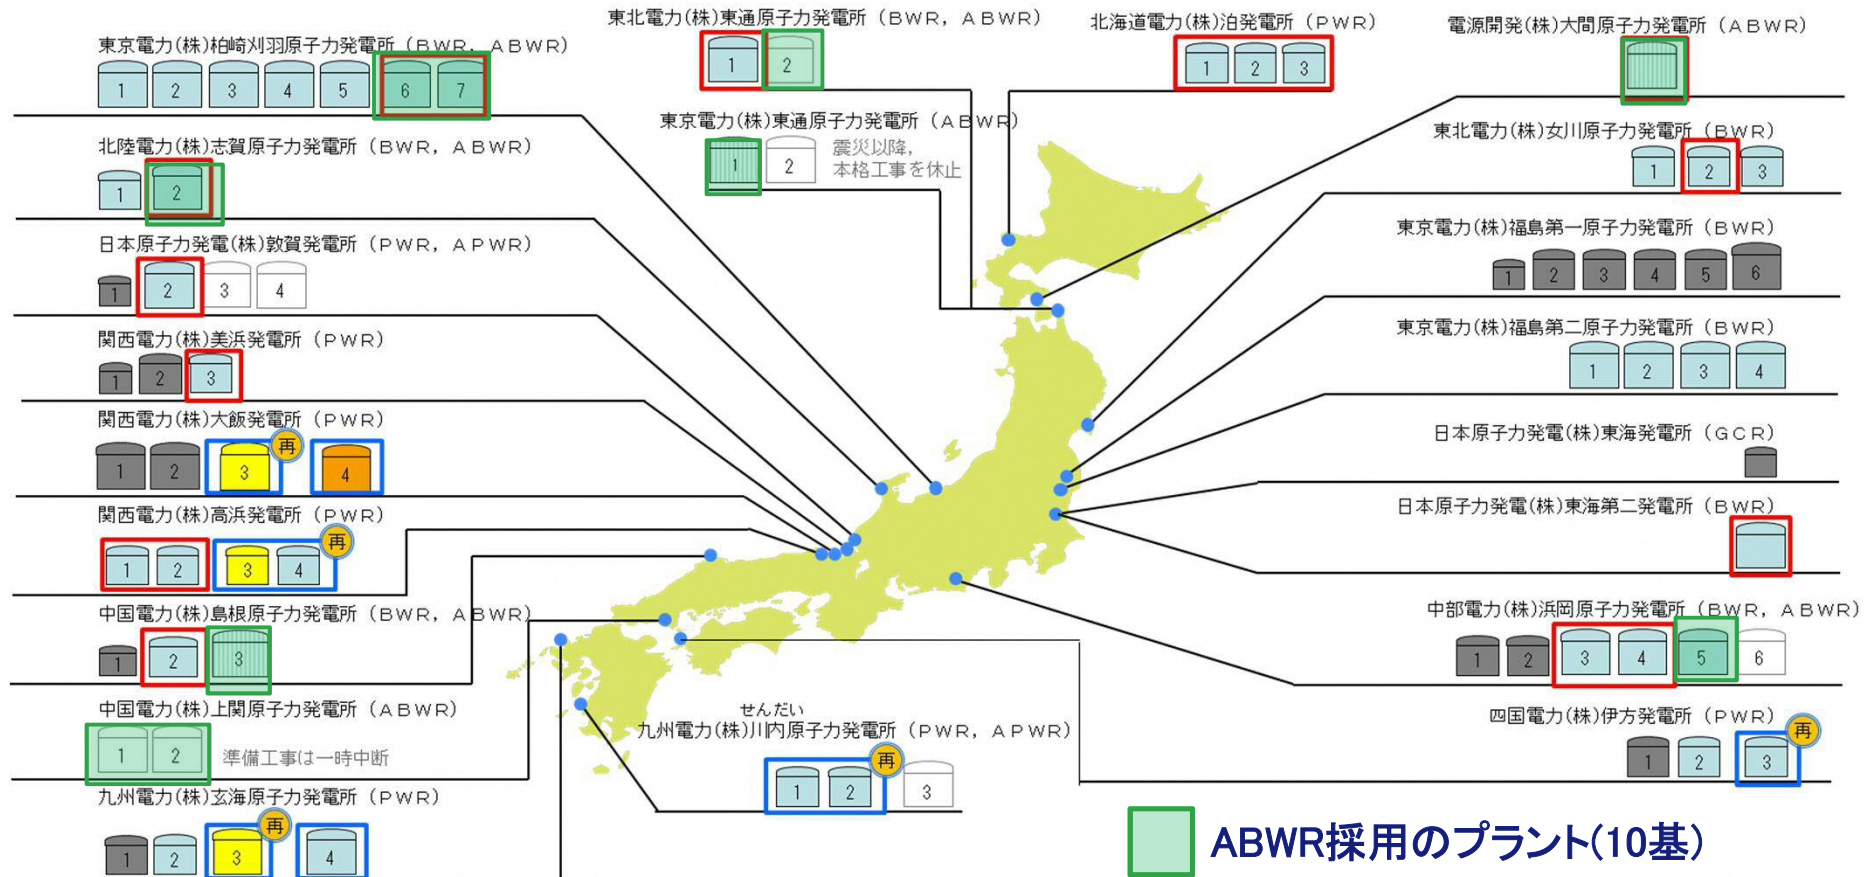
東京電力(株)柏崎刈羽原子力発電所（BWR，ABWR）
1 2 3 4 5 6 7

北陸電力(株)志賀原子力発電所（BWR，ABWR）
1 2

日本原子力発電(株)敦賀発電所（PWR，APWR）
1 2 3 4

関西電力(株)美浜発電所（PWR）
1 2 3

関西電力(株)大飯発電所（PWR）
1 2 3 再 4

関西電力(株)高浜発電所（PWR）
1 2 3 4 再

中国電力(株)島根原子力発電所（BWR，ABWR）
1 2 3

中国電力(株)上関原子力発電所（ABWR）
1 2 準備工事は一時中断

九州電力(株)玄海原子力発電所（PWR）
1 2 3 再 4

東北電力(株)東通原子力発電所（BWR，ABWR）
1 2

東京電力(株)東通原子力発電所（ABWR）
1 2 震災以降，本格工事を休止

北海道電力(株)泊発電所（PWR）
1 2 3

電源開発(株)大間原子力発電所（ABWR）

東北電力(株)女川原子力発電所（BWR）
1 2 3

東京電力(株)福島第一原子力発電所（BWR）
1 2 3 4 5 6

東京電力(株)福島第二原子力発電所（BWR）
1 2 3 4

日本原子力発電(株)東海発電所（GCR）

日本原子力発電(株)東海第二発電所（BWR）

中部電力(株)浜岡原子力発電所（BWR，ABWR）
1 2 3 4 5 6

四国電力(株)伊方発電所（PWR）
1 2 3 再

せんだい
九州電力(株)川内原子力発電所（PWR，APWR）
1 2 再 3

ABWR採用のプラント(10基)